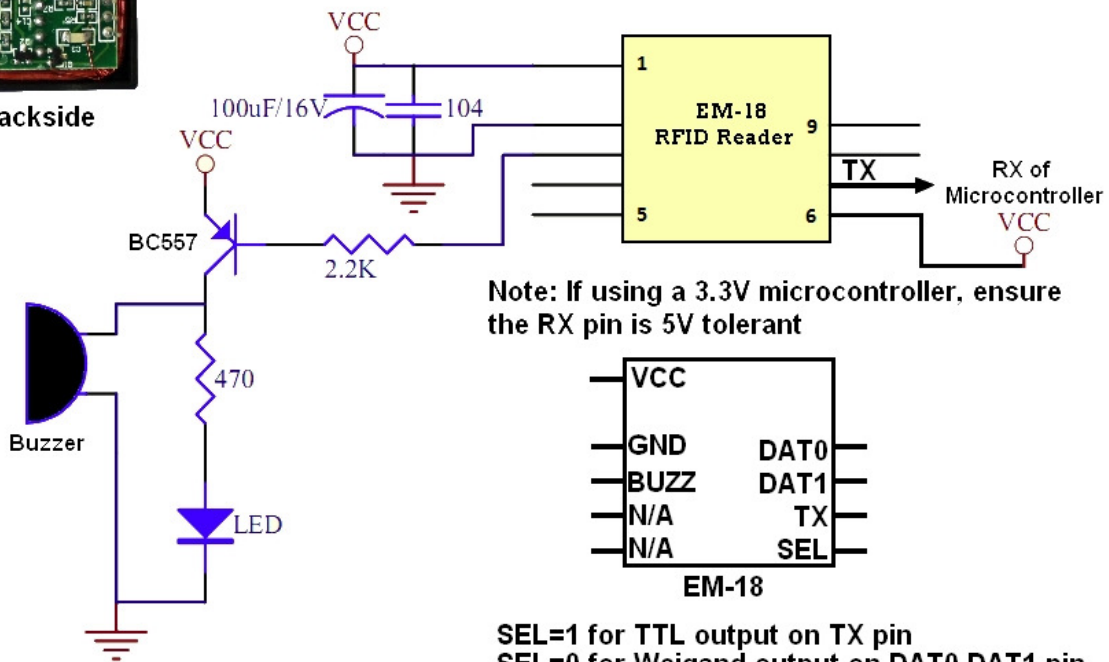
ackside

VCC

100uF/16V

104

VCC

BC557

2.2K

470

Buzzer

LED

1

EM-18
RFID Reader

9

5

6

TX

RX of
Microcontroller

VCC

Note: If using a 3.3V microcontroller, ensure the RX pin is 5V tolerant

VCC

GND

BUZZ

N/A

N/A

DAT0

DAT1

TX

SEL

EM-18

SEL=1 for TTL output on TX pin

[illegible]